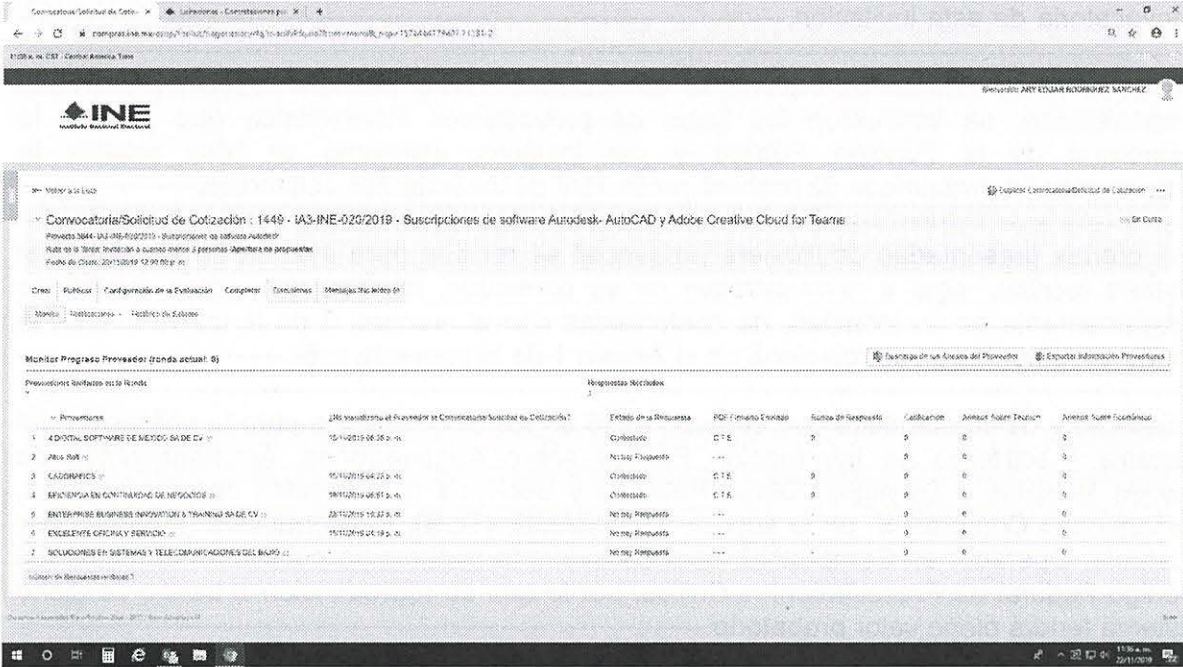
INE
Instituto Nacional Electoral

Bienvenido ARY EFRAIN RODRIGUEZ SANCHEZ

<< Volver a la Lista

Exportar Convocatoria/Solicitud de Cotización

Convocatoria/Solicitud de Cotización : 1449 - IA3-INE-020/2019 - Suscripciones de software Autodesk- AutoCAD y Adobe Creative Cloud for Teams

En Curso

Proyecto 3644 - IA3-INE-020/2019 - Suscripciones de software Autodesk
Ruta de la Tarea: Invitación a cuando menos 3 personas /Apertura de propuestas
Fecha de Cierre: 20/11/2019 12:00:00 p. m.

Crear | Publicar | Configuración de la Evaluación | Completar | Evaluar | Mensajes No leídos (0)

Monitor | Notificaciones | Historial de Subasta

Monitor Progreso Proveedor (ronda actual: 0)

Descarga de los Anexos del Proveedor | Exportar información Proveedores

Proveedores Invitados en la Ronda
7

Respuestas Recibidas
3

| | Proveedores | ¿Ha visualizado el Proveedor la Convocatoria/Solicitud de Cotización? | Estado de la Respuesta | PDF Firmado Enviado | Sumas de Respuesta | Calificación | Anexos Sobre Técnico | Anexos Sobre Económico |
|---|---|---|---|---|---|---|---|---|
| 1 | 4 DIGITAL SOFTWARE DE MEXICO SA DE CV | 15/11/2019 06:35 p. m. | Contestado | C.T.E. | 2 | 0 | 0 | 0 |
| 2 | Atco Soft | --- | No hay Respuesta | --- | - | 0 | 0 | 0 |
| 3 | CADGRAFICS | 15/11/2019 04:25 p. m. | Contestado | C.T.E. | 2 | 0 | 0 | 0 |
| 4 | EFICIENCIA EN CONTRATOS DE NEGOCIOS | 19/11/2019 06:51 p. m. | Contestado | C.T.E. | 2 | 0 | 0 | 0 |
| 5 | ENTERPRISE BUSINESS INNOVATION & TRAINING SA DE CV | 22/11/2019 10:32 a. m. | No hay Respuesta | --- | - | 0 | 0 | 0 |
| 6 | EXCELENTE OFICINA Y SERVICIO | 15/11/2019 04:18 p. m. | No hay Respuesta | --- | - | 0 | 0 | 0 |
| 7 | SOLUCIONES EN SISTEMAS Y TELECOMUNICACIONES DEL BAJIO | --- | No hay Respuesta | --- | - | 0 | 0 | 0 |

Número de Respuestas recibidas 3

11:36 a. m.
22/11/2019